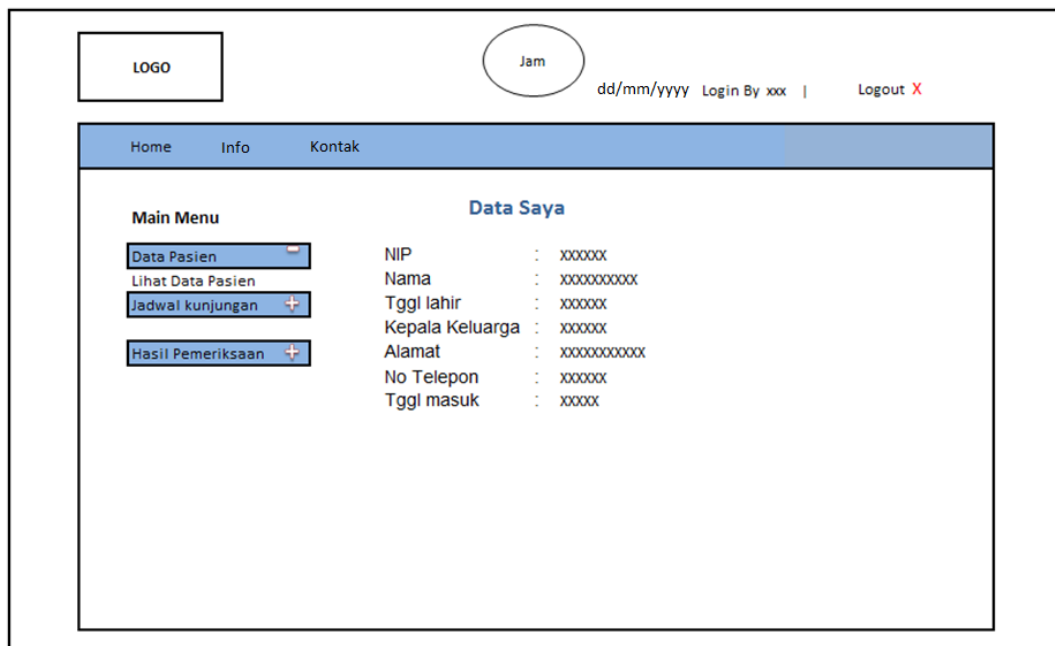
LOGO

Jam

dd/mm/yyyy Login By xxx | Logout X

Home Info Kontak

Main Menu

Data Pasien −
Lihat Data Pasien
Jadwal kunjungan +
Hasil Pemeriksaan +

Data Saya

NIP : xxxxxx
Nama : xxxxxxxxxx
Tggl lahir : xxxxxx
Kepala Keluarga : xxxxxx
Alamat : xxxxxxxxxxx
No Telepon : xxxxxx
Tggl masuk : xxxxx